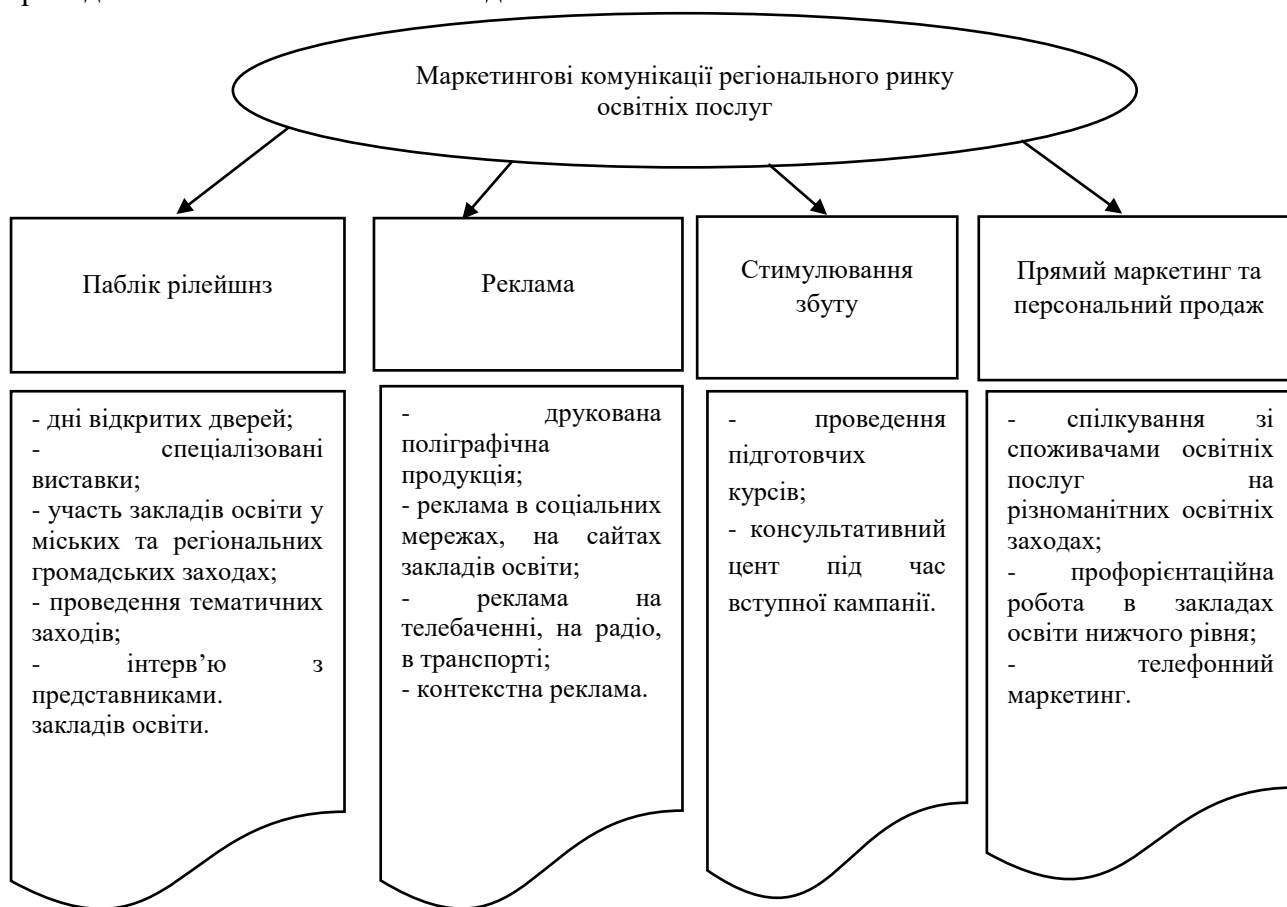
Маркетингові комунікації регіонального ринку освітніх послуг

Паблік рілейшнз

Реклама

Стимулювання збуту

Прямий маркетинг та персональний продаж

- дні відкритих дверей;
- спеціалізовані виставки;
- участь закладів освіти у міських та регіональних громадських заходах;
- проведення тематичних заходів;
- інтерв'ю з представниками.
закладів освіти.

- друкована поліграфічна продукція;
- реклама в соціальних мережах, на сайтах закладів освіти;
- реклама на телебаченні, на радіо, в транспорті;
- контекстна реклама.

- проведення підготовчих курсів;
- консультативний цент під час вступної кампанії.

- спілкування зі споживачами освітніх послуг на різноманітних освітніх заходах;
- профорієнтаційна робота в закладах освіти нижчого рівня;
- телефонний маркетинг.